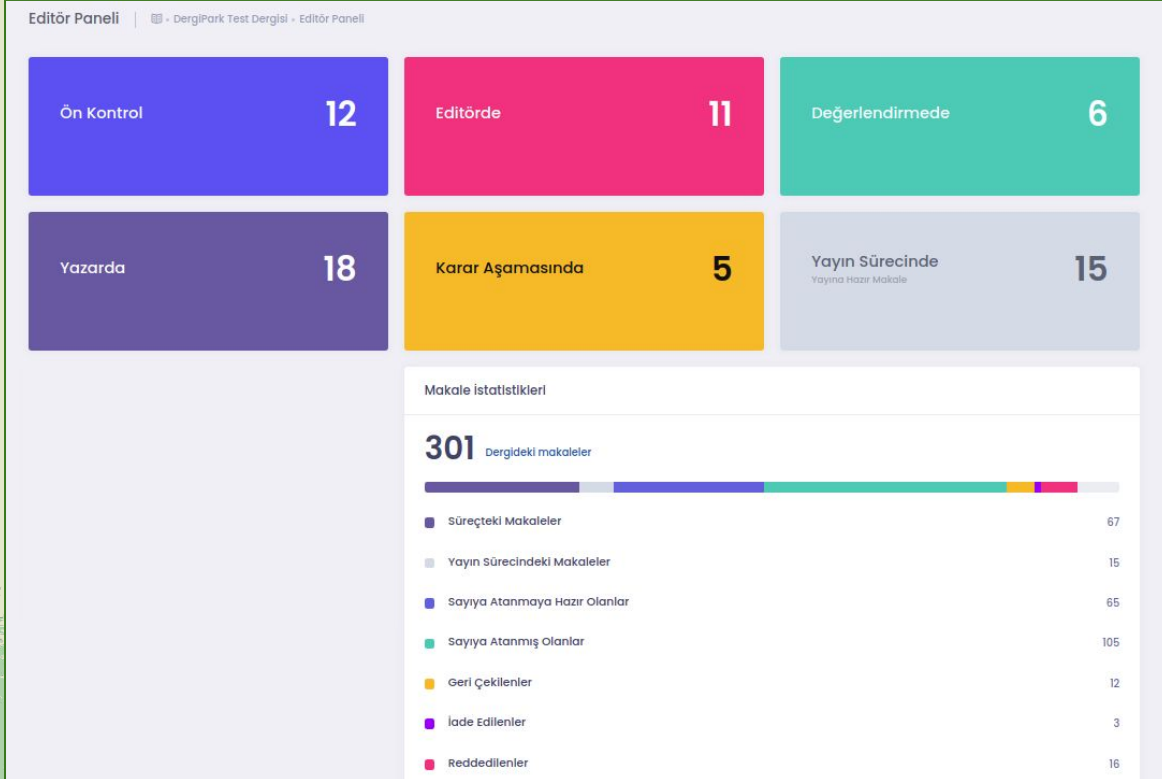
Editör Paneli | DergiPark Test Dergisi - Editör Paneli

Ön Kontrol 12

Editörde 11

Değerlendirmede 6

Yazarda 18

Karar Aşamasında 5

Yayın Sürecinde
Yayına Hazır Makale
15

Makale istatistikleri

301 Dergideki makaleler

| | |
|---|---|
| Süreçteki Makaleler | 67 |
| Yayın Sürecindeki Makaleler | 15 |
| Sayıya Atanmaya Hazır Olanlar | 65 |
| Sayıya Atanmış Olanlar | 105 |
| Geri Çekilenler | 12 |
| İade Edilenler | 3 |
| Reddedilenler | 16 |